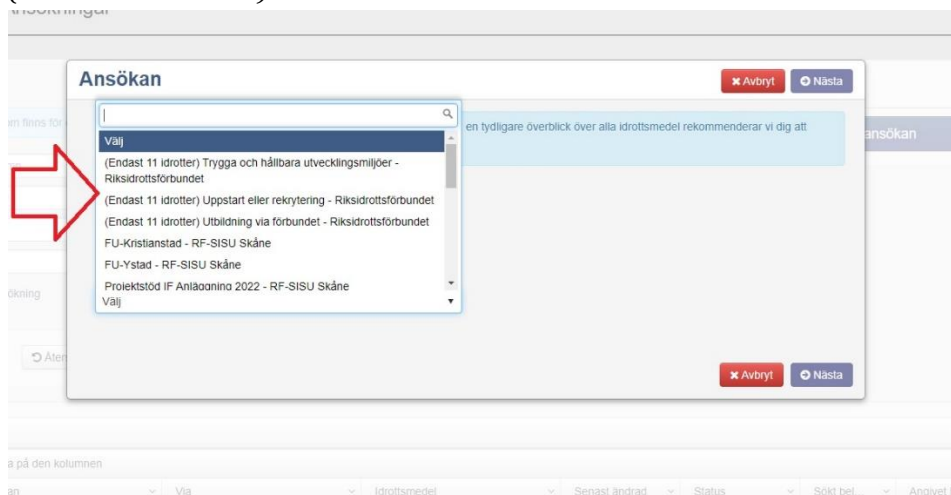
Ansökan

Avbryt
Nästa

Välj
(Endast 11 idrotter) Trygga och hållbara utvecklingsmiljöer - Riksidrottsförbundet
(Endast 11 idrotter) Uppstart eller rekrytering - Riksidrottsförbundet
(Endast 11 idrotter) Utbildning via förbundet - Riksidrottsförbundet
FU-Kristianstad - RF-SISU Skåne
FU-Ystad - RF-SISU Skåne
Projektstöd IF Anläggning 2022 - RF-SISU Skåne
Välj

en tydligare överblick över alla idrottsmedel rekommenderar vi dig att

ansökan

Avbryt
Nästa

a på den kolumnen
Via
Idrottsmedel
Senast ändrad
Status
Sökt bel
Angivet